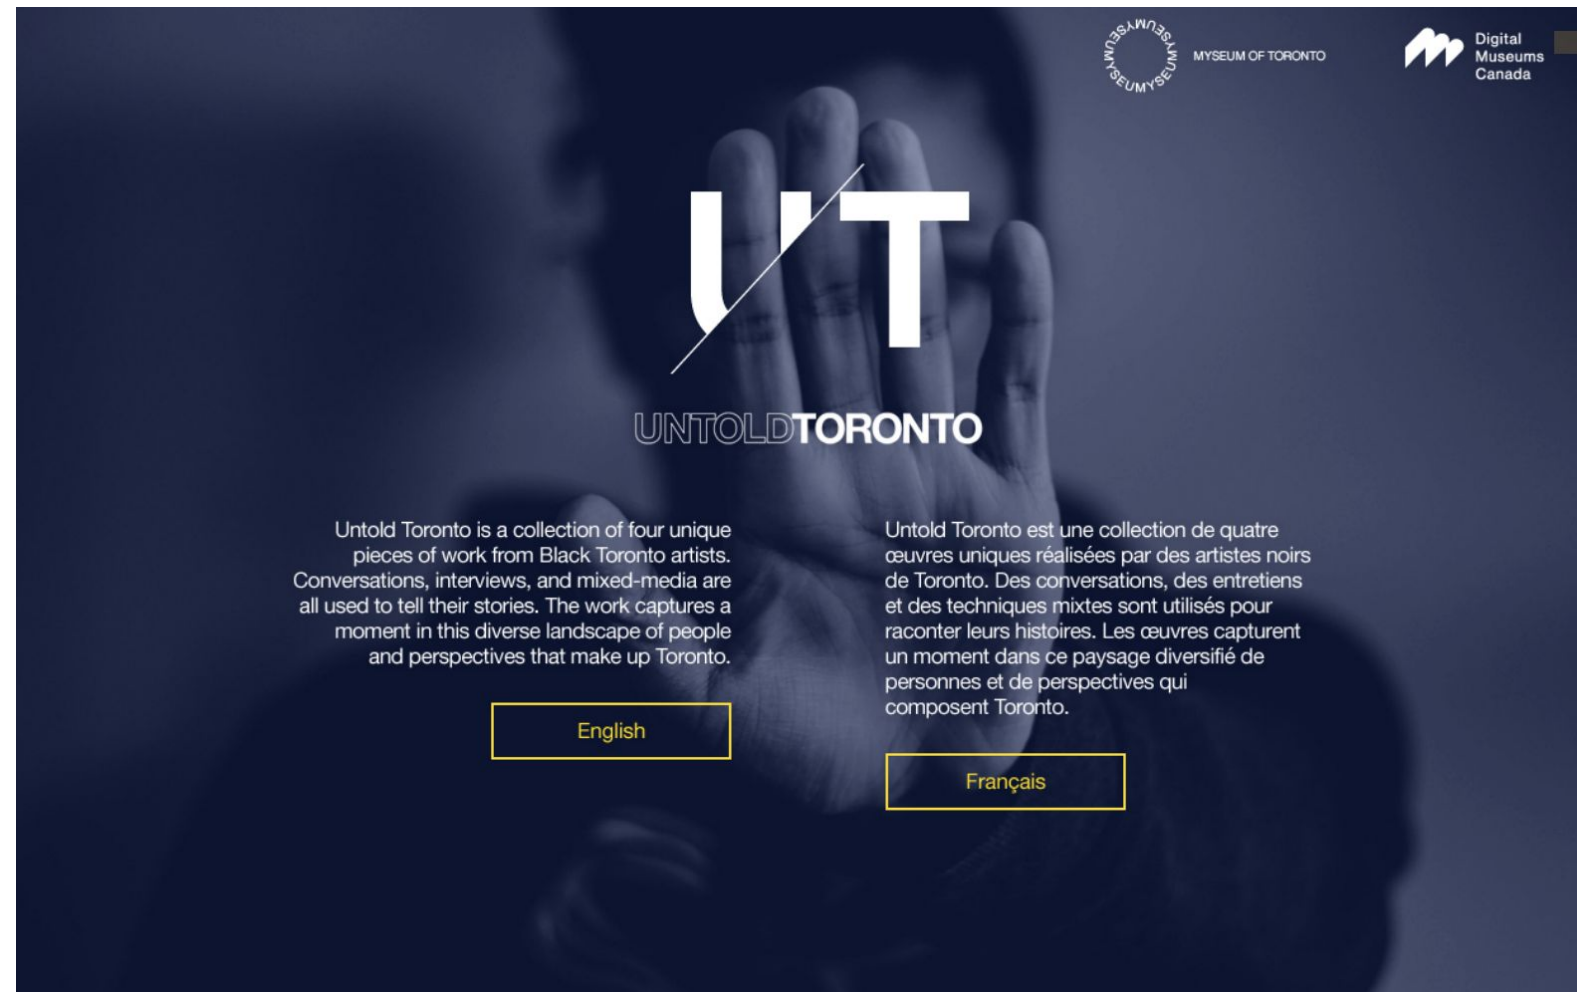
MYSEUMYSEUMYSEUMYSEUM

MYSEUM OF TORONTO

Digital Museums Canada

U/T

UNTOLDTORONTO

Untold Toronto is a collection of four unique pieces of work from Black Toronto artists. Conversations, interviews, and mixed-media are all used to tell their stories. The work captures a moment in this diverse landscape of people and perspectives that make up Toronto.

English

Untold Toronto est une collection de quatre œuvres uniques réalisées par des artistes noirs de Toronto. Des conversations, des entretiens et des techniques mixtes sont utilisés pour raconter leurs histoires. Les œuvres capturent un moment dans ce paysage diversifié de personnes et de perspectives qui composent Toronto.

Français